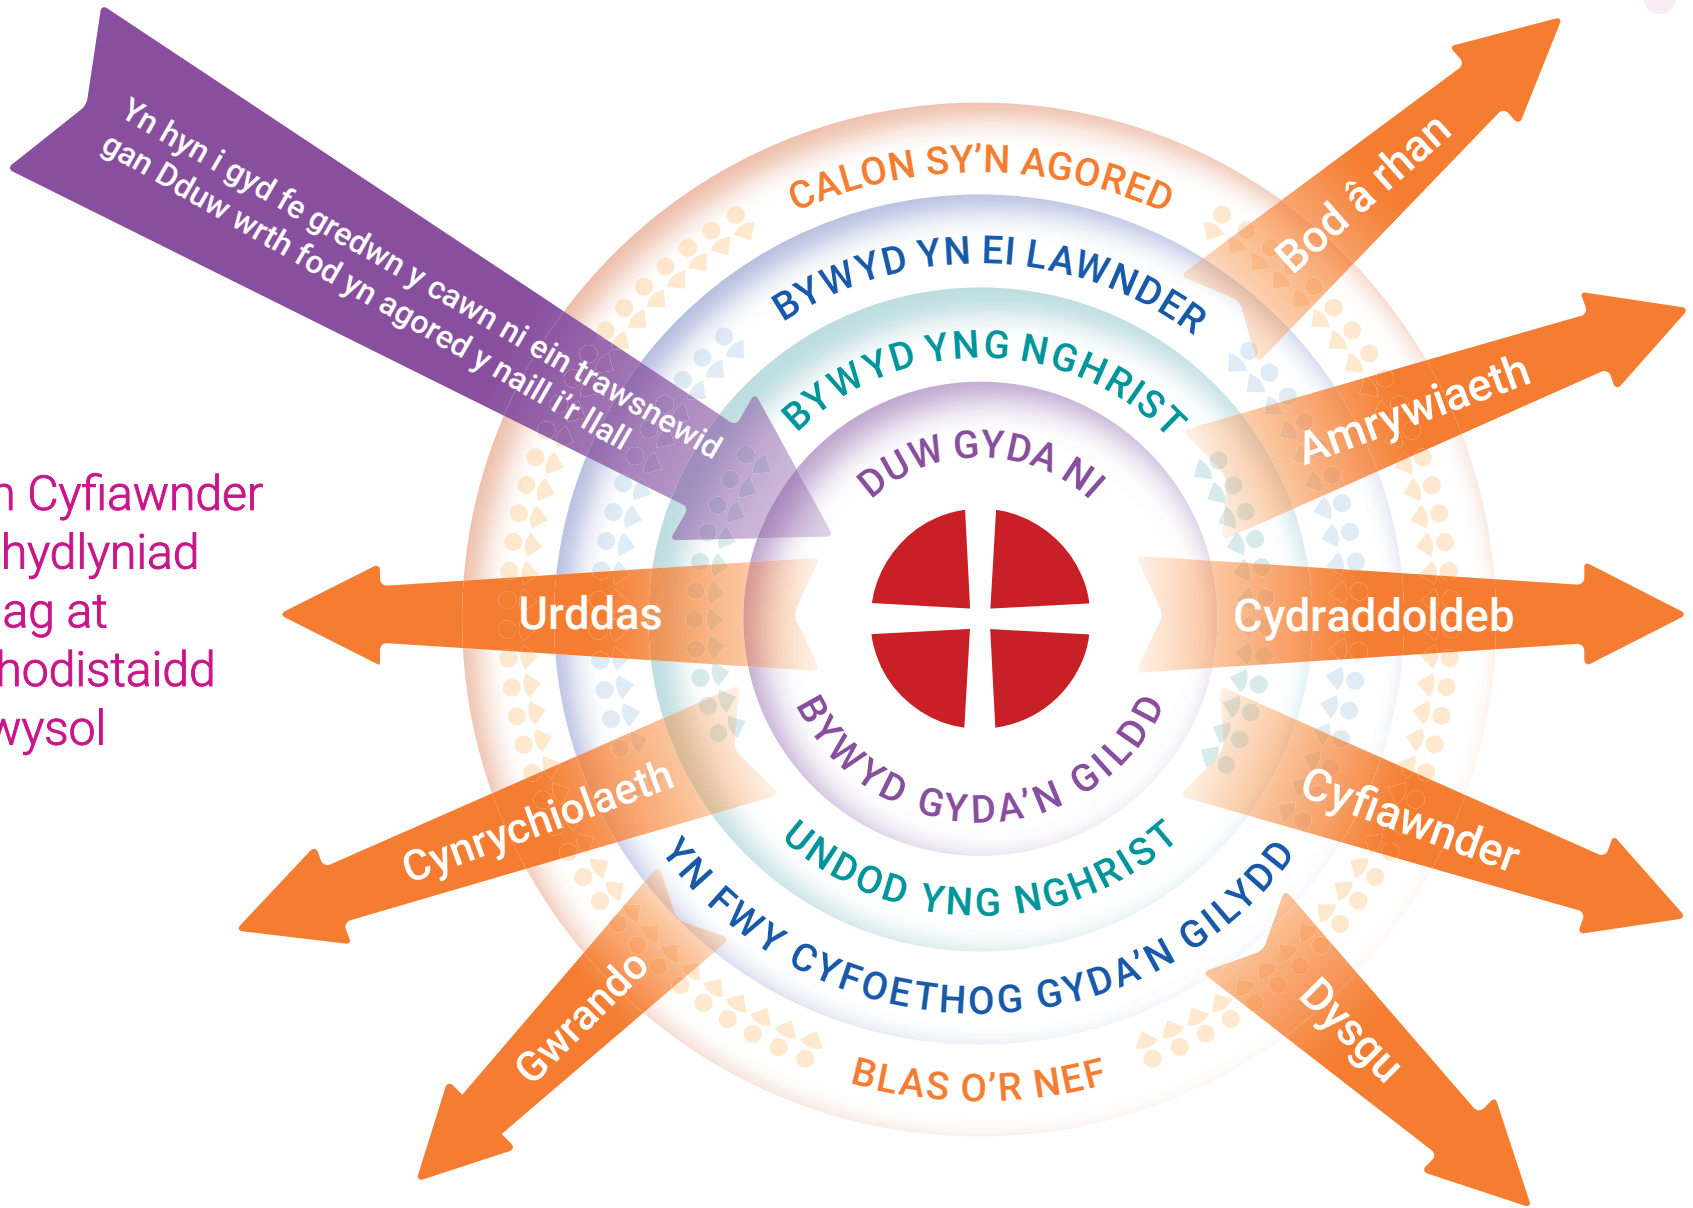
n Cyfiawnder
hydlyniad
ag at
hodistaidd
wysol

Yn hyn i gyd fe gredwn y cawn ni ein trawsnewid gan Dduw wrth fod yn agored y naill i'r llall

CALON SY'N AGORED
BYWYD YN EI LAWNDER
BYWYD YNG NGHRIST
DUW GYDA NI
BYWYD GYDA'N GILDD
UNDOD YNG NGHRIST
YN FWY CYFOETHOG GYDA'N GILYDD
BLAS O'R NEF

Bod â rhan
Amrywiaeth
Cydraddoldeb
Cyfiawnder
Dysgu
Gwrando
Cynrychiolaeth
Urddas